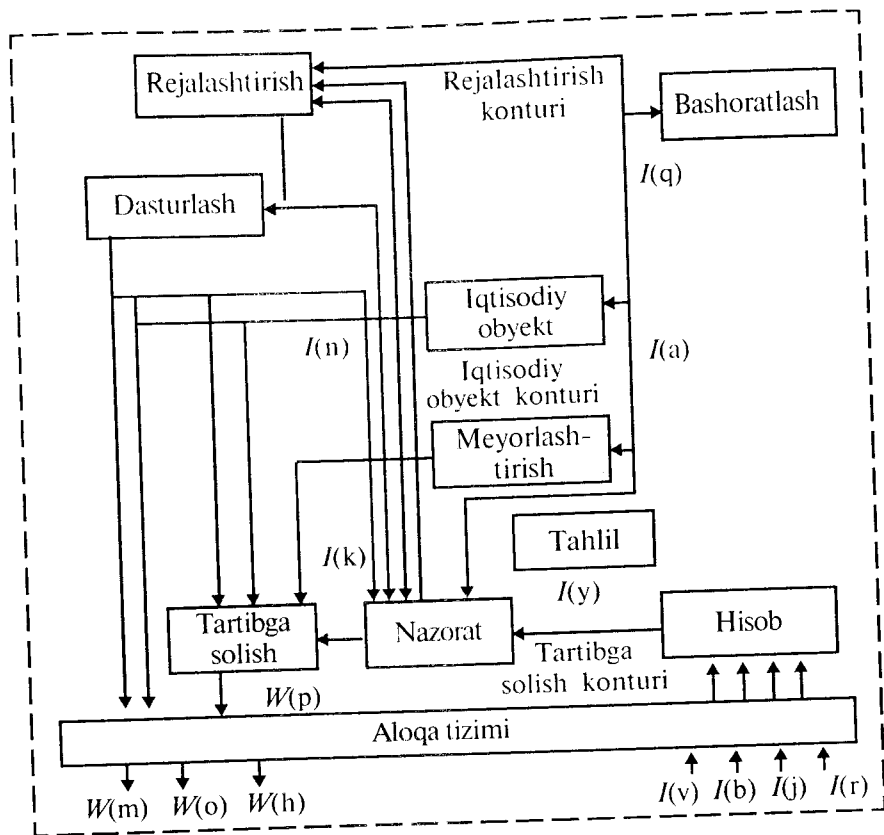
Rejalashtirish

Rejalashtirish konturi

Bashoratlash

$I$(q)

Dasturlash

Iqtisodiy obyekt

$I$(n)

$I$(a)

Iqtisodiy obyekt konturi

Meyorlashtirish

Tahlil

$I$(k)

$I$(y)

Tartibga solish

Nazorat

Hisob

Tartibga solish konturi

$W$(p)

Aloqa tizimi

$W$(m) $W$(o) $W$(h)

$I$(v) $I$(b) $I$(j) $I$(r)